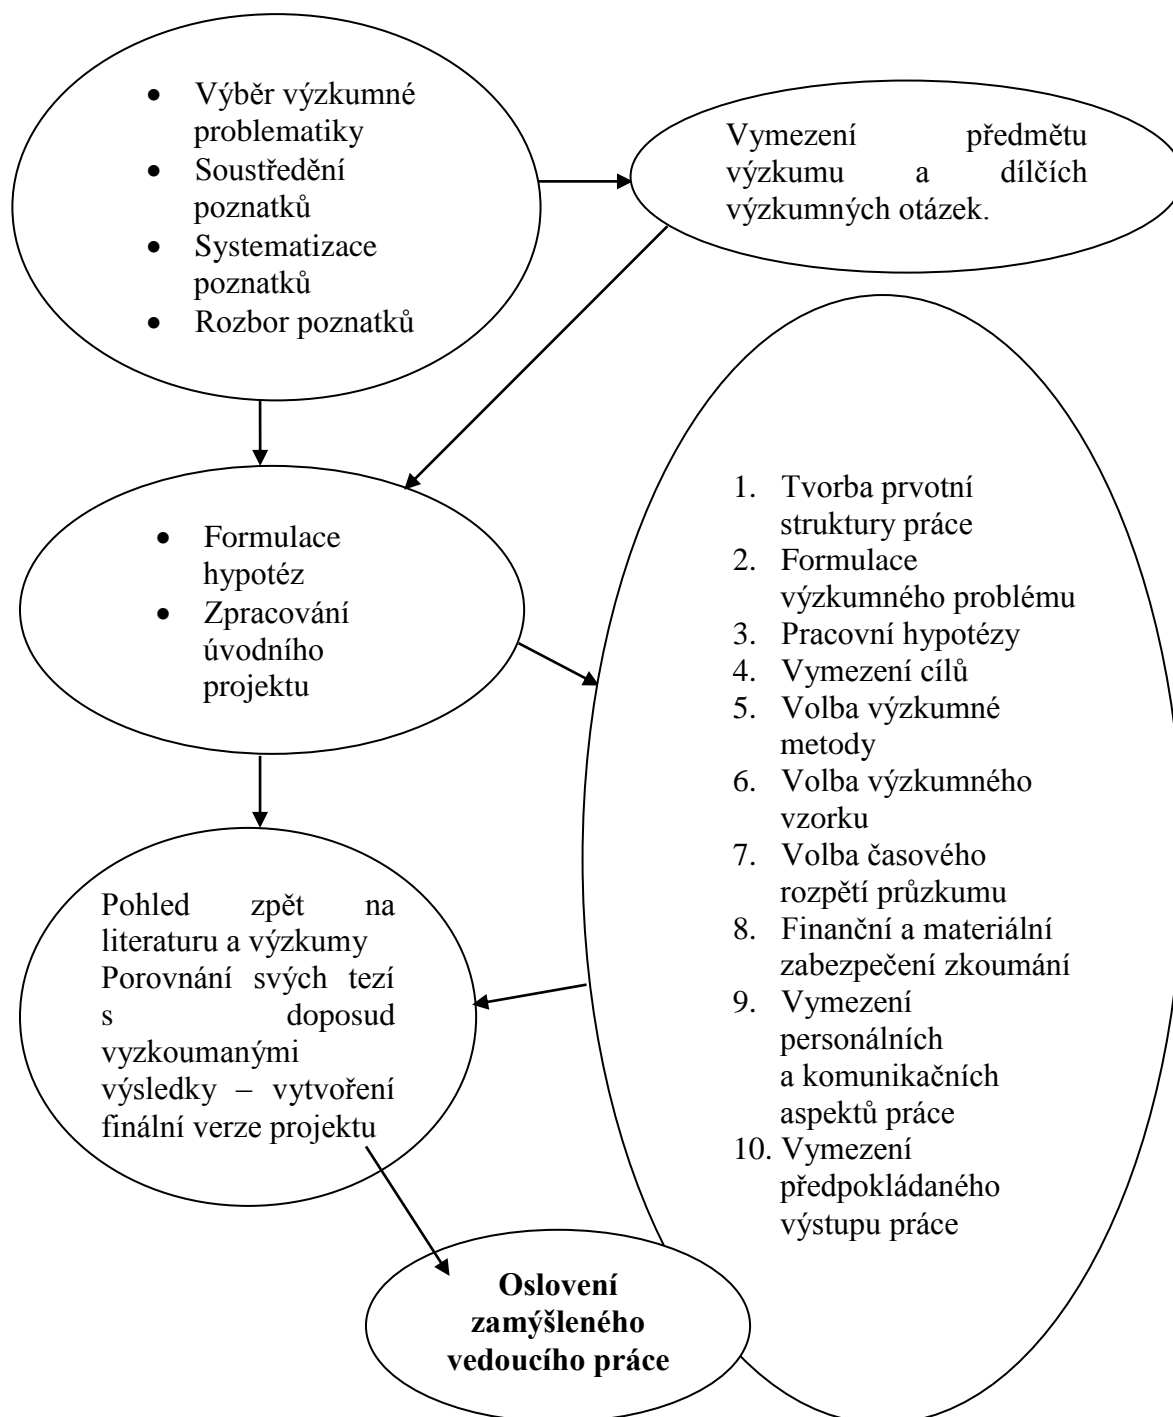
- Výběr výzkumné problematiky
- Soustředění poznatků
- Systematizace poznatků
- Rozbor poznatků

Vymezení předmětu výzkumu a dílčích výzkumných otázek.

- Formulace hypotéz
- Zpracování úvodního projektu

1. Tvorba prvotní struktury práce
2. Formulace výzkumného problému
3. Pracovní hypotézy
4. Vymezení cílů
5. Volba výzkumné metody
6. Volba výzkumného vzorku
7. Volba časového rozpětí průzkumu
8. Finanční a materiální zabezpečení zkoumání
9. Vymezení personálních a komunikačních aspektů práce
10. Vymezení předpokládaného výstupu práce

Pohled zpět na literaturu a výzkumy Porovnání svých tezí s doposud vyzkoumanými výsledky – vytvoření finální verze projektu

**Oslovení zamýšleného vedoucího práce**